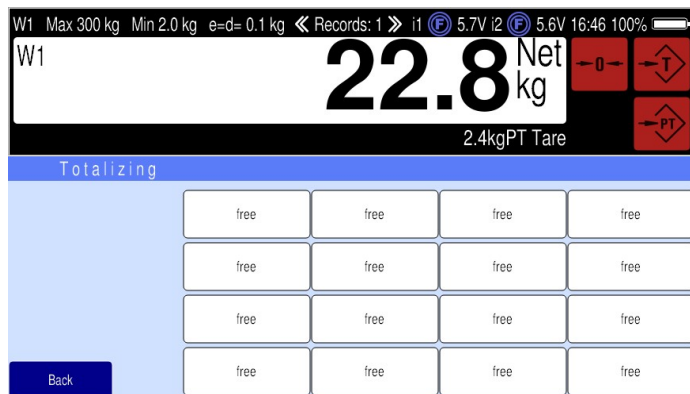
W1 Max 300 kg Min 2.0 kg e=d= 0.1 kg « Records: 1 » i1 F 5.7V i2 F 5.6V 16:46 100%

W1

22.8 Net kg

→0←

→T←

→PT←

2.4kgPT Tare

Totalizing

| free | free | free | free |
|---|---|---|---|
| free | free | free | free |
| free | free | free | free |
| free | free | free | free |

Back